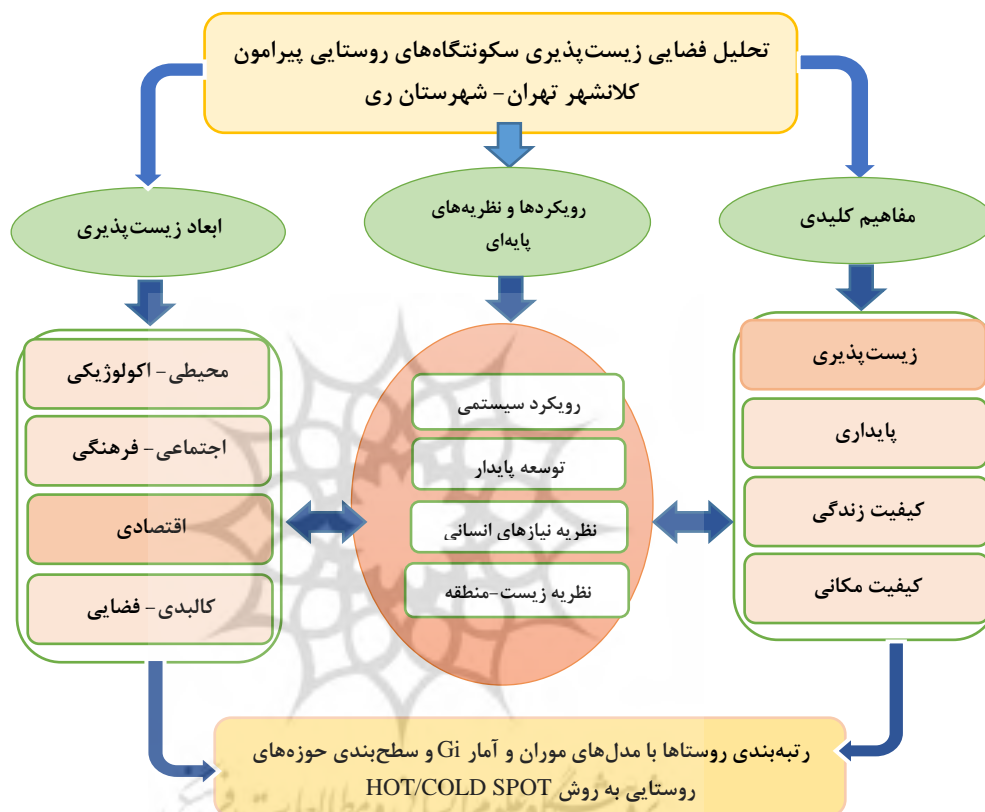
تحلیل فضایی زیست‌پذیری سکونتگاه‌های روستایی پیرامون کلانشهر تهران- شهرستان ری

مفاهیم کلیدی

رویکردها و نظریه‌های پایه‌ای

ابعاد زیست‌پذیری

زیست‌پذیری

پایداری

کیفیت زندگی

کیفیت مکانی

رویکرد سیستمی

توسعه پایدار

نظریه نیازهای انسانی

نظریه زیست-منطقه

محیطی- اکولوژیکی

اجتماعی- فرهنگی

اقتصادی

کالبدی- فضایی

رتبه‌بندی روستاها با مدل‌های موران و آمار Gi و سطح‌بندی حوزه‌های روستایی به روش HOT/COLD SPOT